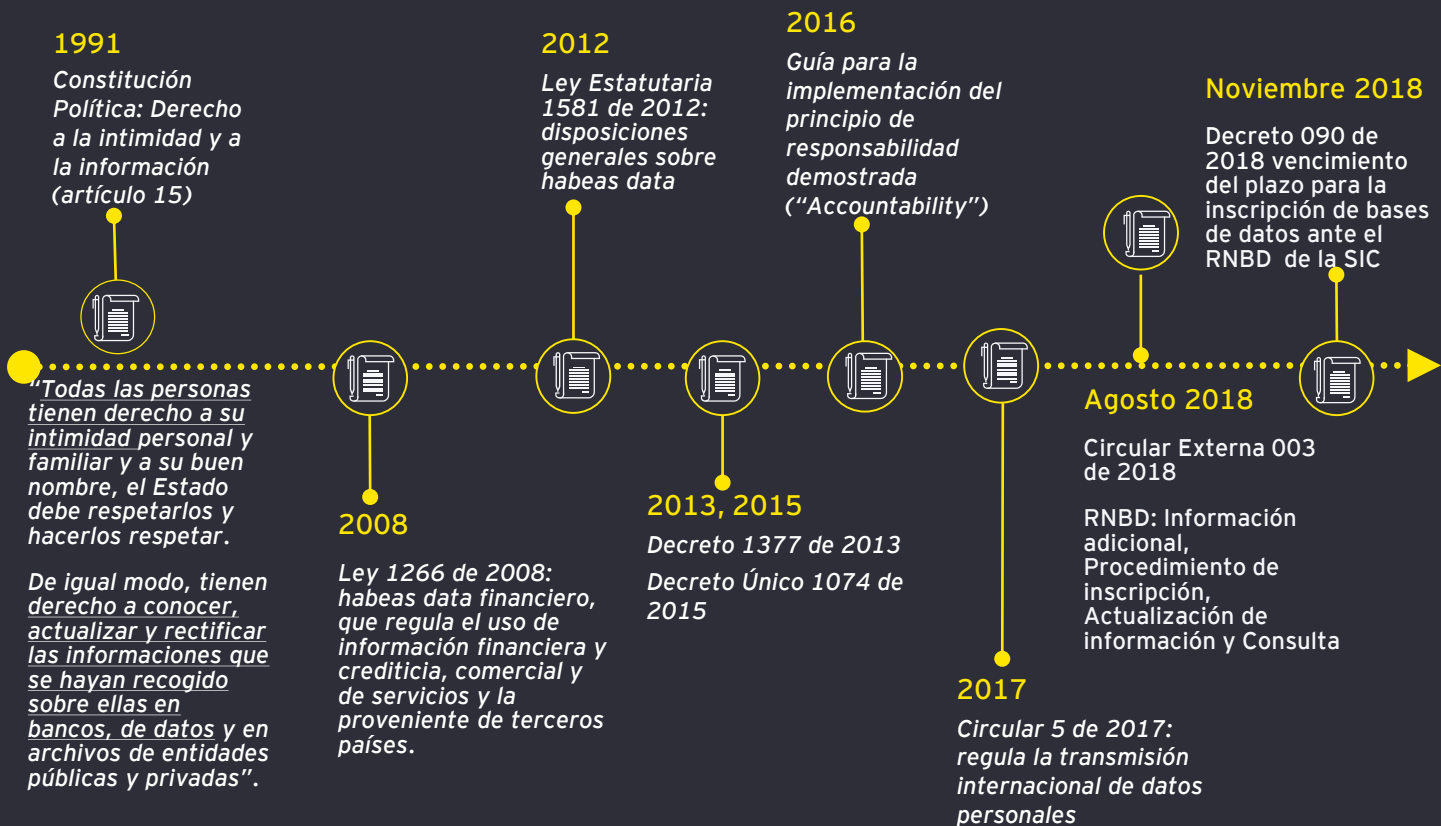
1991

Constitución Política: Derecho a la intimidad y a la información (artículo 15)

"Todas las personas tienen derecho a su intimidad personal y familiar y a su buen nombre, el Estado debe respetarlos y hacerlos respetar.

De igual modo, tienen derecho a conocer, actualizar y rectificar las informaciones que se hayan recogido sobre ellas en bancos, de datos y en archivos de entidades públicas y privadas".

2008

Ley 1266 de 2008: habeas data financiero, que regula el uso de información financiera y crediticia, comercial y de servicios y la proveniente de terceros países.

2012

Ley Estatutaria 1581 de 2012: disposiciones generales sobre habeas data

2013, 2015

Decreto 1377 de 2013

Decreto Único 1074 de 2015

2016

Guía para la implementación del principio de responsabilidad demostrada ("Accountability")

2017

Circular 5 de 2017: regula la transmisión internacional de datos personales

Agosto 2018

Circular Externa 003 de 2018

RNBD: Información adicional, Procedimiento de inscripción, Actualización de información y Consulta

Noviembre 2018

Decreto 090 de 2018 vencimiento del plazo para la inscripción de bases de datos ante el RNBD de la SIC